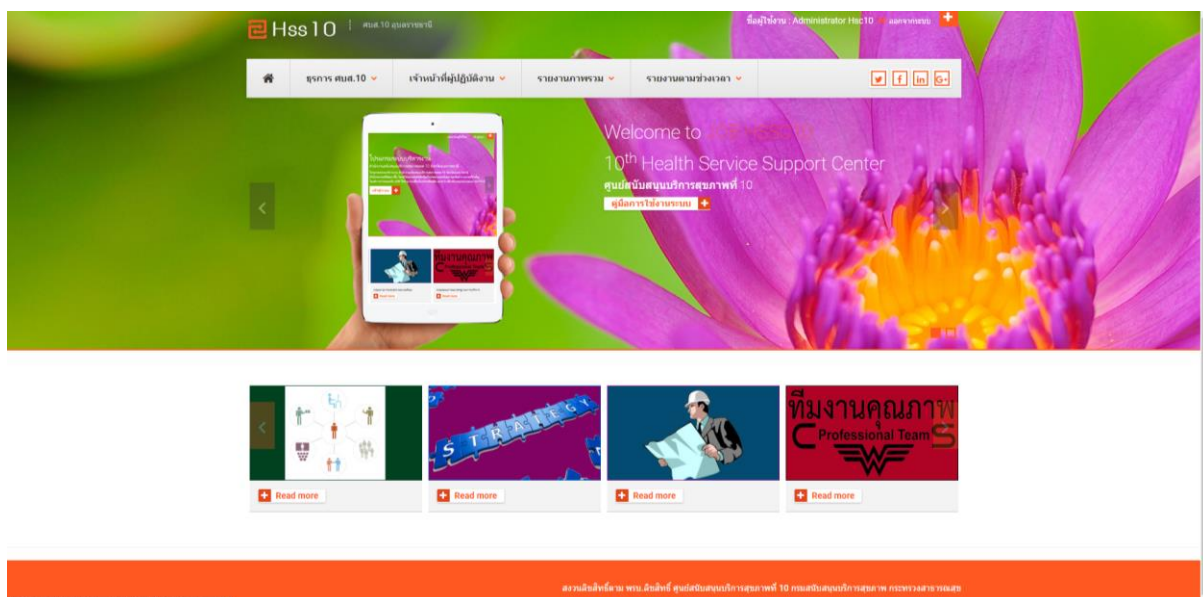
Hss10 | ศบส.10 อุบลราชธานี

ชื่อผู้ใช้งาน : Administrator Hsc10 ออกจากระบบ

ธุรการ ศบส.10 | เจ้าหน้าที่ผู้ปฏิบัติงาน | รายงานภาพรวม | รายงานตามช่วงเวลา

Welcome to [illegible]

10$^{th}$ Health Service Support Center

ศูนย์สนับสนุนบริการสุขภาพที่ 10

คู่มือการใช้งานระบบ

S T R A T E G Y

ทีมงานคุณภาพ

Professional Team

Read more

Read more

Read more

Read more

สงวนลิขสิทธิ์ตาม พรบ.ลิขสิทธิ์ ศูนย์สนับสนุนบริการสุขภาพที่ 10 กรมสนับสนุนบริการสุขภาพ กระทรวงสาธารณสุข